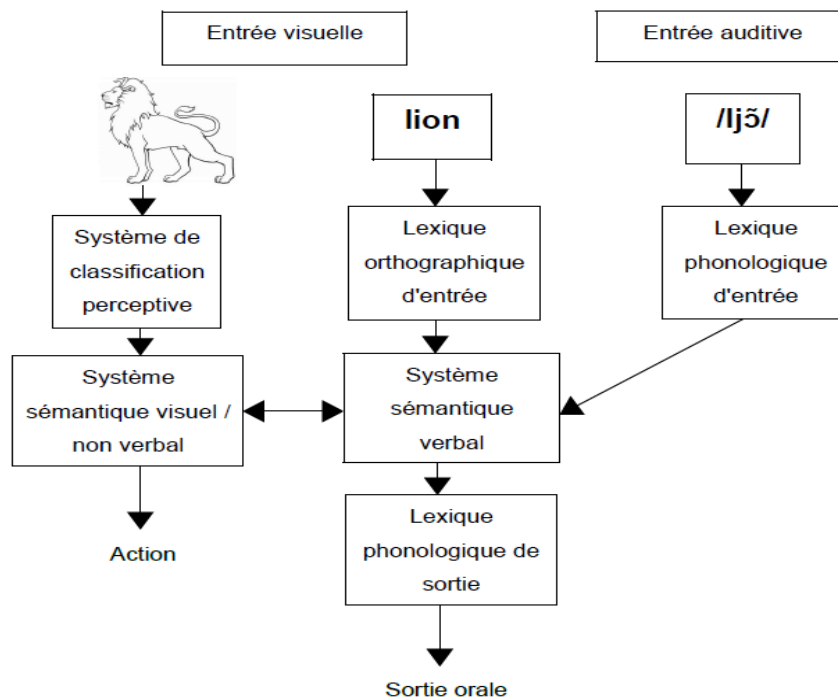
Entrée visuelle

Entrée auditive

lion

/ljɔ̃/

Système de classification perceptive

Lexique orthographique d'entrée

Lexique phonologique d'entrée

Système sémantique visuel / non verbal

Système sémantique verbal

Action

Lexique phonologique de sortie

Sortie orale